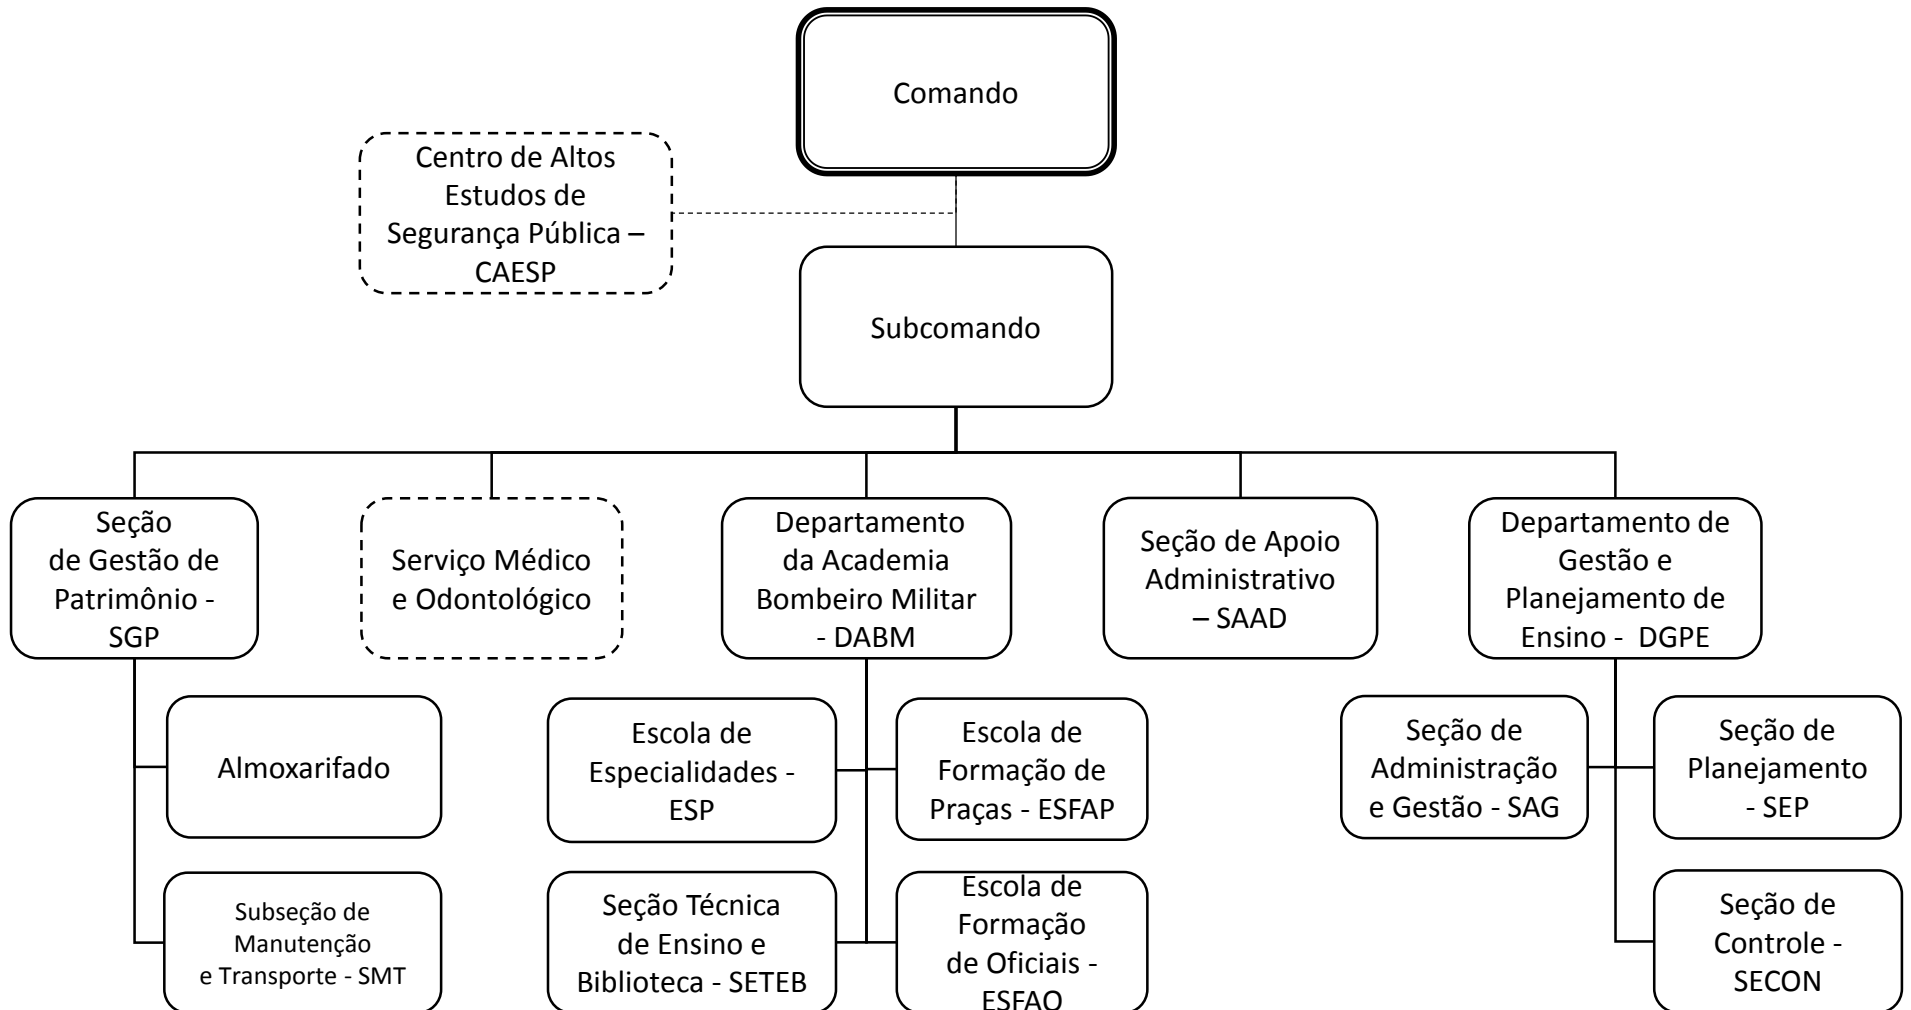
Comando

Centro de Altos Estudos de Segurança Pública – CAESP

Subcomando

Seção de Gestão de Patrimônio - SGP

Serviço Médico e Odontológico

Departamento da Academia Bombeiro Militar - DABM

Seção de Apoio Administrativo – SAAD

Departamento de Gestão e Planejamento de Ensino - DGPE

Almoxarifado

Subseção de Manutenção e Transporte - SMT

Escola de Especialidades - ESP

Escola de Formação de Praças - ESFAP

Seção Técnica de Ensino e Biblioteca - SETEB

Escola de Formação de Oficiais - ESFAO

Seção de Administração e Gestão - SAG

Seção de Planejamento - SEP

Seção de Controle - SECON